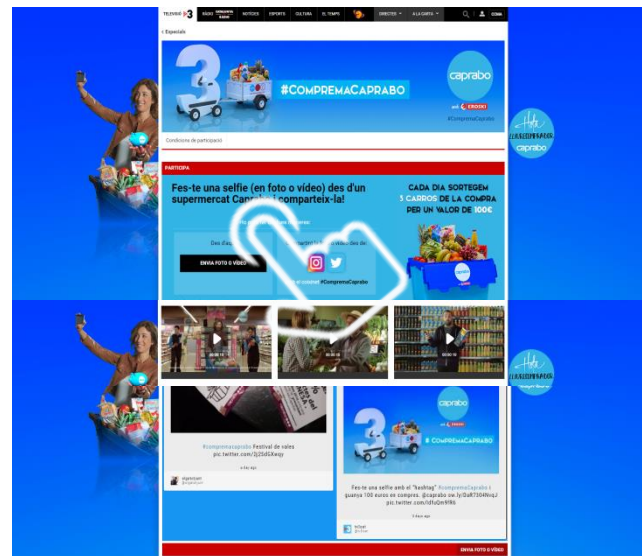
TELEVISIÓ 3 RÀDIO NOTÍCIES ESPORTS CULTURA EL TEMPS DIRECTES A LA CARTA ENTRA

< Especials

#COMPREMACAPRABO caprabo

amb EROSKI

#CompremaCaprabo

Condicions de participació

PARTICIPA

Fes-te una selfie (en foto o vídeo) des d'un supermercat Caprabo i comparteix-la!

CADA DIA SORTEGEM 5 CARROS DE LA COMPRA PER UN VALOR DE 100€

ENVIA FOTO O VÍDEO

#CompremaCaprabo

caprabo

#compremacaprabo Festival de vales pic.twitter.com/2jZ5dSXwqy

#COMPREMACAPRABO

Fes-te una selfie amb el "hashtag" #compremacaprabo i guanya 100 euros en compres. @caprabo ow.ly/OuR7304NnqJ pic.twitter.com/sfUQm9fRh

ENVIA FOTO O VÍDEO